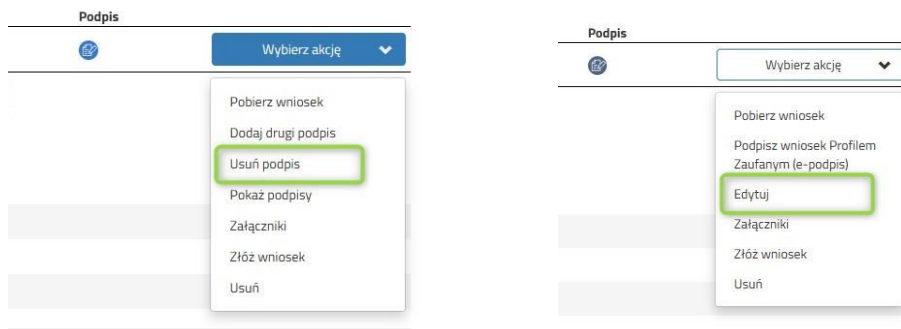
Podpis

Wybierz akcję

Pobierz wniosek

Dodaj drugi podpis

Usuń podpis

Pokaż podpisy

Załączniki

Złóż wniosek

Usuń

Podpis

Wybierz akcję

Pobierz wniosek

Podpisz wniosek Profilem Zaufanym (e-podpis)

Edytuj

Załączniki

Złóż wniosek

Usuń